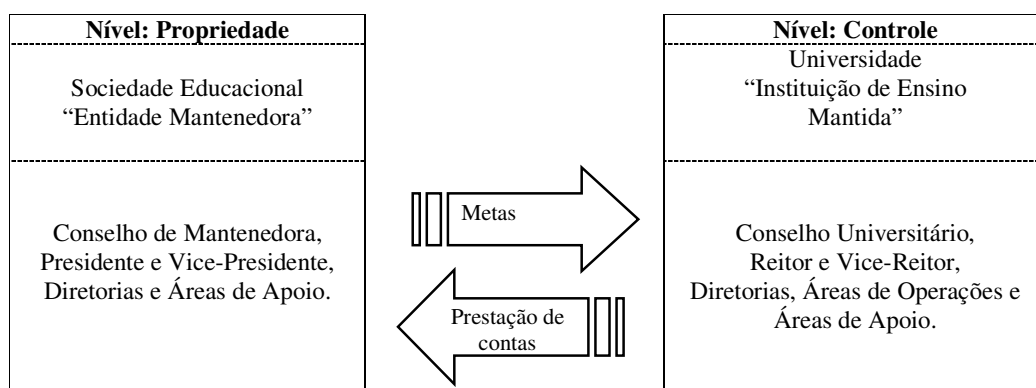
Nível: Propriedade

Sociedade Educacional
“Entidade Mantenedora”

Conselho de Mantenedora, Presidente e Vice-Presidente, Diretorias e Áreas de Apoio.

Metas

Prestação de contas

Nível: Controle

Universidade
“Instituição de Ensino Mantida”

Conselho Universitário, Reitor e Vice-Reitor, Diretorias, Áreas de Operações e Áreas de Apoio.